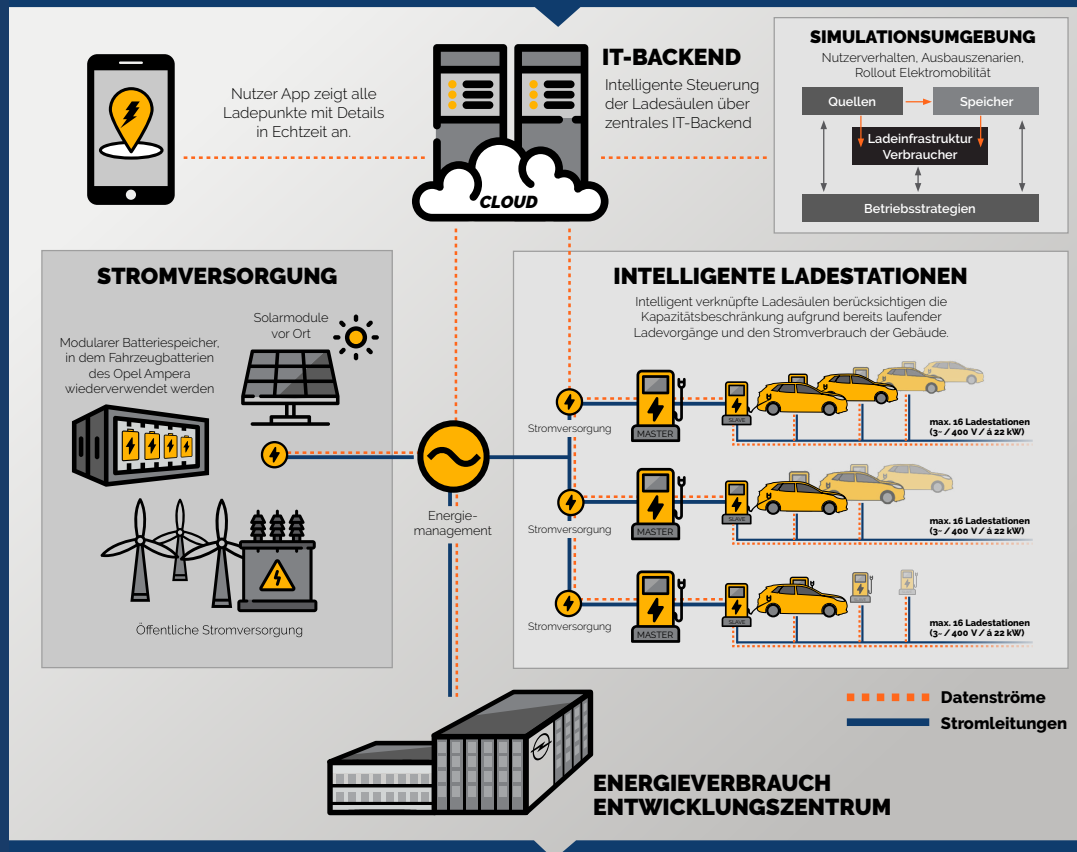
Nutzer App zeigt alle Ladepunkte mit Details in Echtzeit an.

IT-BACKEND

Intelligente Steuerung der Ladesäulen über zentrales IT-Backend

CLOUD

SIMULATIONSUMGEBUNG

Nutzerverhalten, Ausbauszenarien, Rollout Elektromobilität

Quellen

Speicher

Ladeinfrastruktur Verbraucher

Betriebsstrategien

STROMVERSORGUNG

Modularer Batteriespeicher, in dem Fahrzeugbatterien des Opel Ampera wiederverwendet werden

Solarmodule vor Ort

Öffentliche Stromversorgung

Energie-management

INTELLIGENTE LADESTATIONEN

Intelligent verknüpfte Ladesäulen berücksichtigen die Kapazitätsbeschränkung aufgrund bereits laufender Ladevorgänge und den Stromverbrauch der Gebäude.

Stromversorgung

MASTER

SLAVE

max. 16 Ladestationen (3~ / 400 V / á 22 kW)

Stromversorgung

MASTER

SLAVE

max. 16 Ladestationen (3~ / 400 V / á 22 kW)

Stromversorgung

MASTER

SLAVE

max. 16 Ladestationen (3~ / 400 V / á 22 kW)

Datenströme

Stromleitungen

ENERGIEVERBRAUCH ENTWICKLUNGSZENTRUM